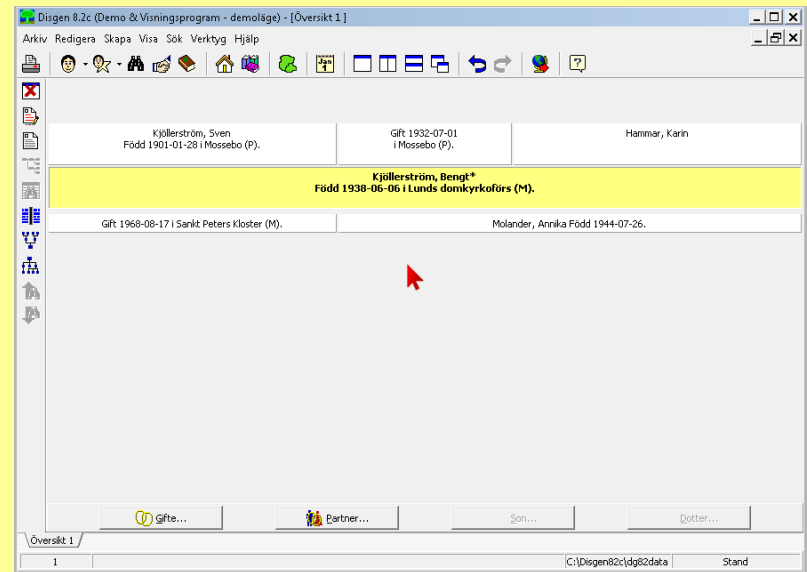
Disgen 8.2c (Demo & Visningsprogram - demoläge) - [Översikt 1]

Arkiv Redigera Skapa Visa Sök Verktyg Hjälp

Kjöllerström, Sven
Född 1901-01-28 i Mossebo (P).

Gift 1932-07-01
i Mossebo (P).

Hammar, Karin

Kjöllerström, Bengt*
Född 1938-06-06 i Lunds domkyrkoförs (M).

Gift 1968-08-17 i Sankt Peters Kloster (M).

Molander, Annika Född 1944-07-26.

Gifte...

Partner...

Son...

Dotter...

Översikt 1

1

C:\Disgen82c\dg82data

Stand